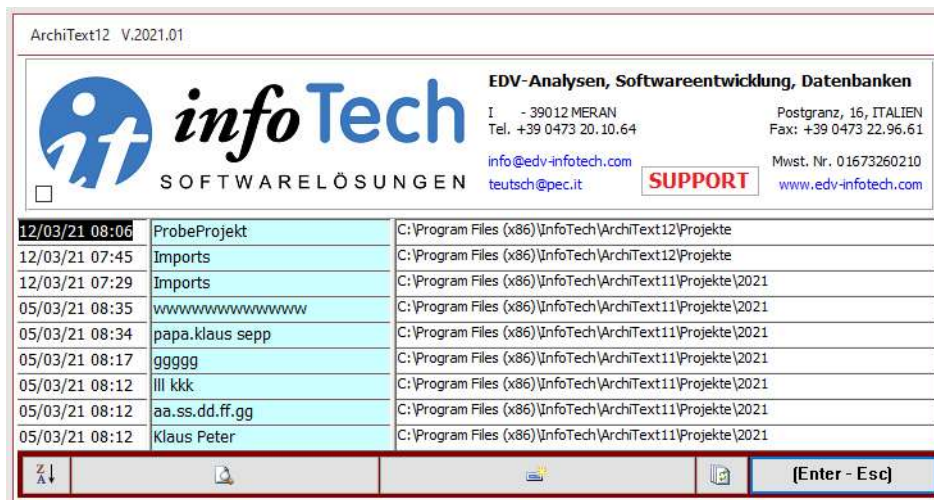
ArchiText12 V.2021.01

it infoTech
SOFTWARELÖSUNGEN

EDV-Analysen, Softwareentwicklung, Datenbanken
I - 39012 MERAN
Tel. +39 0473 20.10.64
Postgranz, 16, ITALIEN
Fax: +39 0473 22.96.61
info@edv-infotech.com
teutsch@pec.it
SUPPORT
Mwst. Nr. 01673260210
www.edv-infotech.com

| | | |
|---|---|---|
| 12/03/21 08:06 | ProbeProjekt | C:\Program Files (x86)\InfoTech\ArchiText12\Projekte |
| 12/03/21 07:45 | Imports | C:\Program Files (x86)\InfoTech\ArchiText12\Projekte |
| 12/03/21 07:29 | Imports | C:\Program Files (x86)\InfoTech\ArchiText11\Projekte\2021 |
| 05/03/21 08:35 | wwwwwwwwwwwww | C:\Program Files (x86)\InfoTech\ArchiText11\Projekte\2021 |
| 05/03/21 08:34 | papa.klaus sepp | C:\Program Files (x86)\InfoTech\ArchiText11\Projekte\2021 |
| 05/03/21 08:17 | ggggg | C:\Program Files (x86)\InfoTech\ArchiText11\Projekte\2021 |
| 05/03/21 08:12 | lll kkk | C:\Program Files (x86)\InfoTech\ArchiText11\Projekte\2021 |
| 05/03/21 08:12 | aa.ss.dd.ff.gg | C:\Program Files (x86)\InfoTech\ArchiText11\Projekte\2021 |
| 05/03/21 08:12 | Klaus Peter | C:\Program Files (x86)\InfoTech\ArchiText11\Projekte\2021 |

Z A
(Enter - Esc)